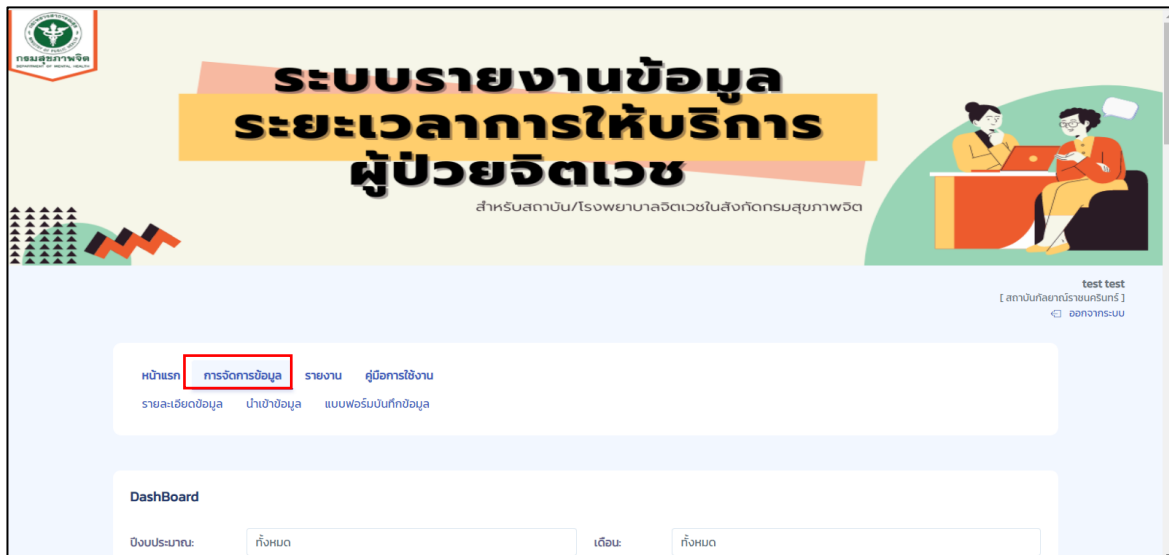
กรมสุขภาพจิต
DEPARTMENT OF MENTAL HEALTH

ระบบรายงานข้อมูล
ระยะเวลาการให้บริการ
ผู้ป่วยจิตเวช

สำหรับสถาบัน/โรงพยาบาลจิตเวชในสังกัดกรมสุขภาพจิต

test test
[ สถาบันกัลยาณ์ราชนครินทร์ ]
ออกจากระบบ

หน้าแรก การจัดการข้อมูล รายงาน คู่มือการใช้งาน
รายละเอียดข้อมูล นำเข้าข้อมูล แบบฟอร์มบันทึกข้อมูล

DashBoard

ปีงบประมาณ: ทั้งหมด เดือน: ทั้งหมด